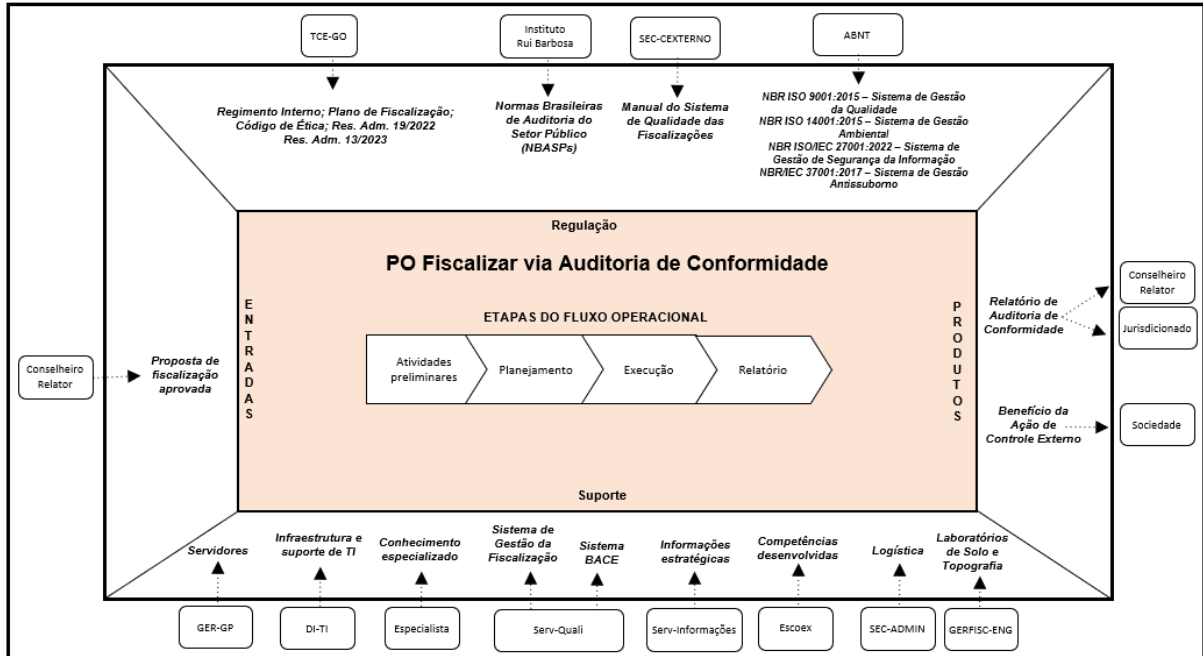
TCE-GO

Instituto Rui Barbosa

SEC-CEXTERNO

ABNT

Regimento Interno; Plano de Fiscalização; Código de Ética; Res. Adm. 19/2022 Res. Adm. 13/2023

Normas Brasileiras de Auditoria do Setor Público (NBASPs)

Manual do Sistema de Qualidade das Fiscalizações

NBR ISO 9001:2015 – Sistema de Gestão da Qualidade
NBR ISO 14001:2015 – Sistema de Gestão Ambiental
NBR ISO/IEC 27001:2022 – Sistema de Gestão de Segurança da Informação
NBR/IEC 37001:2017 – Sistema de Gestão Antissuborno

Regulação

PO Fiscalizar via Auditoria de Conformidade

ENTRADAS

ETAPAS DO FLUXO OPERACIONAL

Atividades preliminares | Planejamento | Execução | Relatório

PRODUTOS

Conselheiro Relator

Proposta de fiscalização aprovada

Relatório de Auditoria de Conformidade

Conselheiro Relator

Jurisdicionado

Benefício da Ação de Controle Externo

Sociedade

Suporte

Servidores

Infraestrutura e suporte de TI

Conhecimento especializado

Sistema de Gestão da Fiscalização

Sistema BACE

Informações estratégicas

Competências desenvolvidas

Logística

Laboratórios de Solo e Topografia

GER-GP

DI-TI

Especialista

Serv-Quali

Serv-Informações

Escoex

SEC-ADMIN

GERFISC-ENG